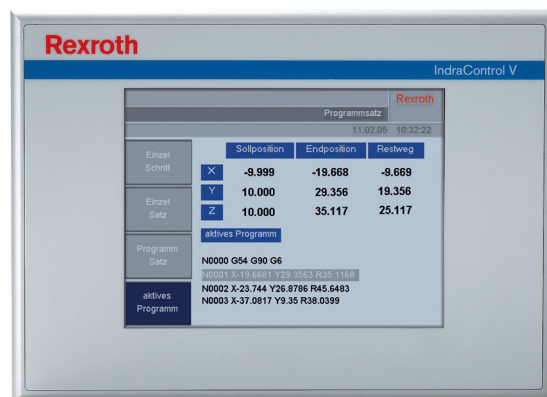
Rexroth

IndraControl V

Rexroth

Programmsatz

11.02.05 10:32:22

Einzel Schritt

Einzel Satz

Programm Satz

aktives Programm

| | Sollposition | Endposition | Restweg |
|---|---|---|---|
| X | -9.999 | -19.668 | -9.669 |
| Y | 10.000 | 29.356 | 19.356 |
| Z | 10.000 | 35.117 | 25.117 |

aktives Programm

N0000 G54 G90 G6
N0001 X-19.6681 Y29.3563 R35.1168
N0002 X-23.744 Y26.8786 R45.6483
N0003 X-37.0817 Y9.35 R38.0399